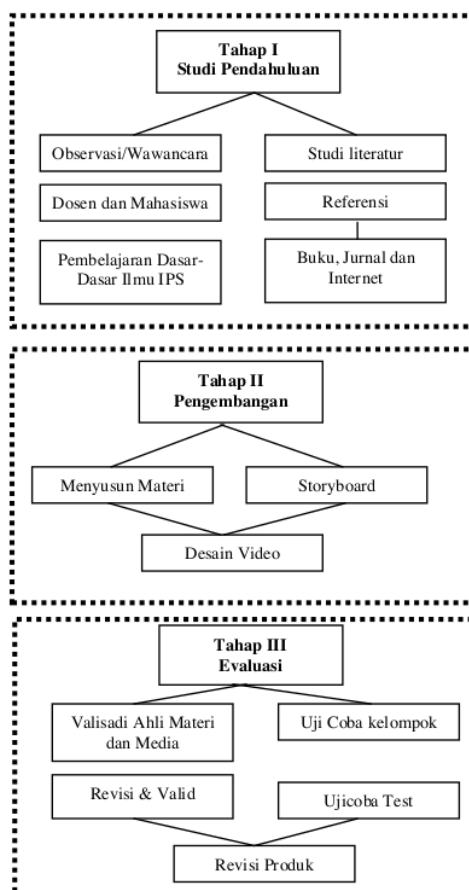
Tahap I
Studi Pendahuluan

Observasi/Wawancara

Studi literatur

Dosen dan Mahasiswa

Referensi

Pembelajaran Dasar-Dasar Ilmu IPS

Buku, Jurnal dan Internet

Tahap II
Pengembangan

Menyusun Materi

Storyboard

Desain Video

Tahap III
Evaluasi

Valisadi Ahli Materi dan Media

Uji Coba kelompok

Revisi & Valid

Ujicoba Test

Revisi Produk